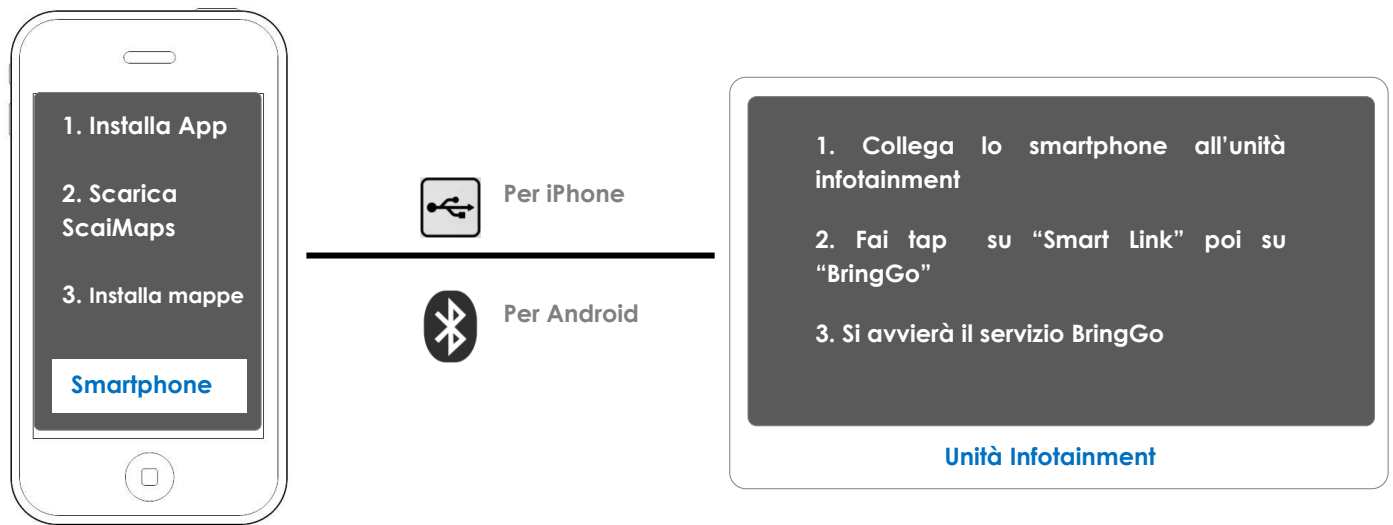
1. Installa App

2. Scarica ScaiMaps

3. Installa mappe

Smartphone

Per iPhone

Per Android

1. Collega lo smartphone all’unità infotainment

2. Fai tap su “Smart Link” poi su “BringGo”

3. Si avvierà il servizio BringGo

Unità Infotainment